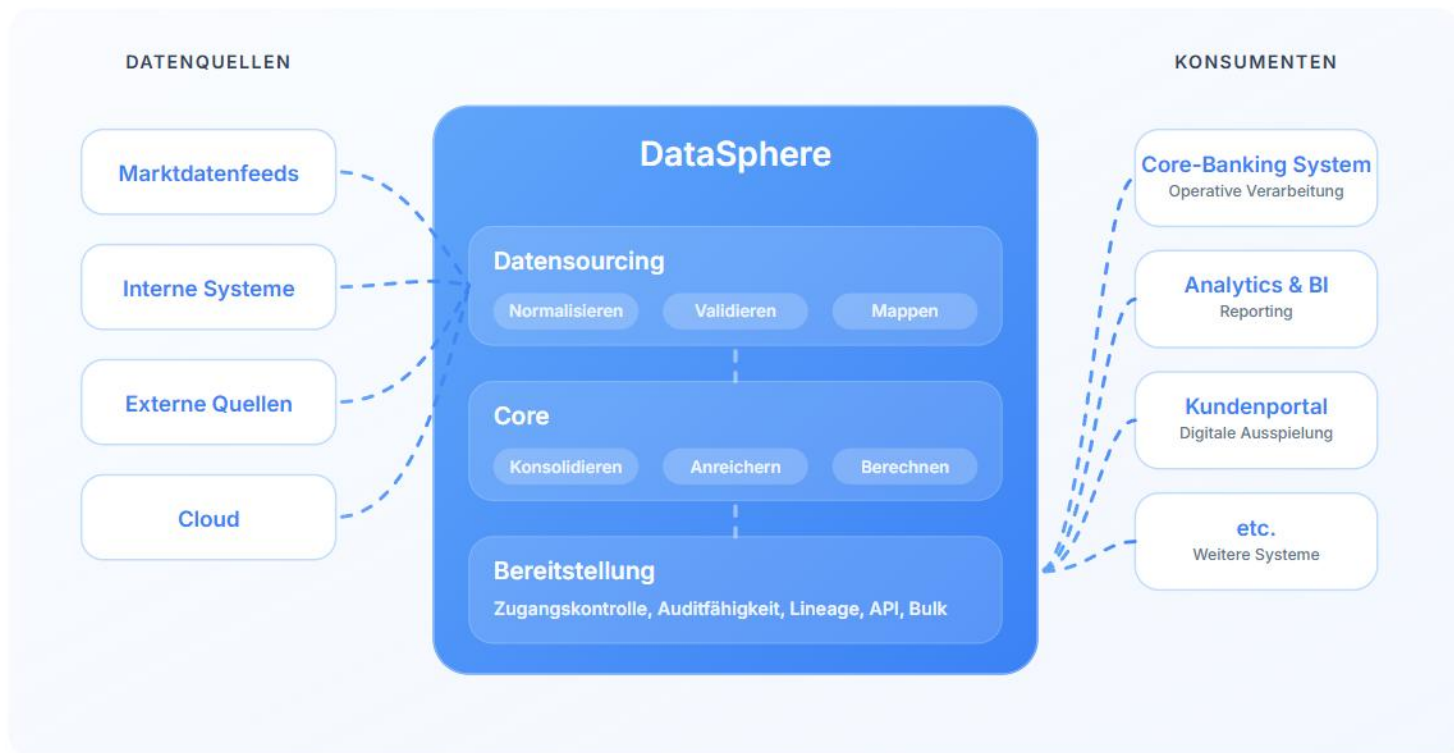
DATENQUELLEN

Marktdatenfeeds

Interne Systeme

Externe Quellen

Cloud

DataSphere

Datensourcing

Normalisieren

Validieren

Mappen

Core

Konsolidieren

Anreichern

Berechnen

Bereitstellung

Zugangskontrolle, Auditfähigkeit, Lineage, API, Bulk

KONSUMENTEN

Core-Banking System
Operative Verarbeitung

Analytics & BI
Reporting

Kundenportal
Digitale Ausspielung

etc.
Weitere Systeme